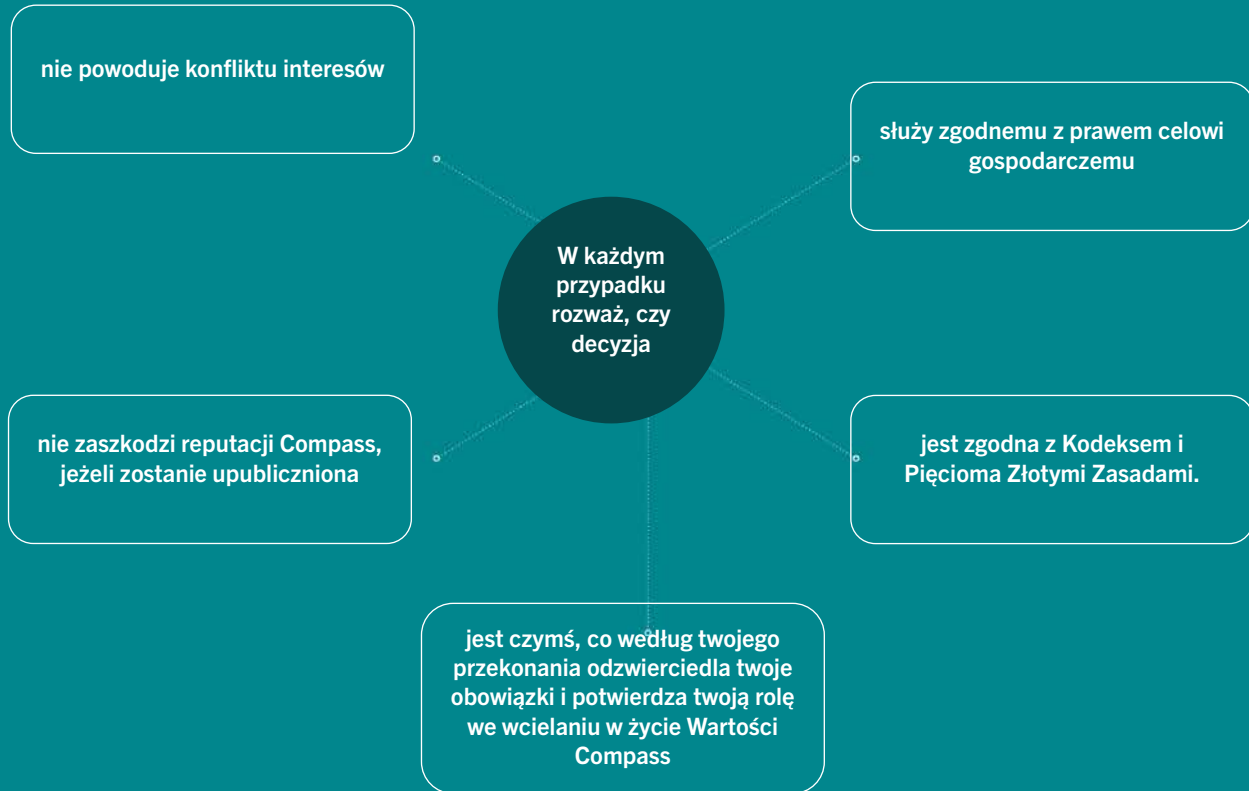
W każdym przypadku rozważ, czy decyzja

nie powoduje konfliktu interesów

służy zgodnemu z prawem celowi gospodarczemu

nie zaszkodzi reputacji Compass, jeżeli zostanie upubliczniona

jest zgodna z Kodeksem i Pięcioma Złotymi Zasadami.

jest czymś, co według twojego przekonania odzwierciedla twoje obowiązki i potwierdza twoją rolę we wcielaniu w życie Wartości Compass